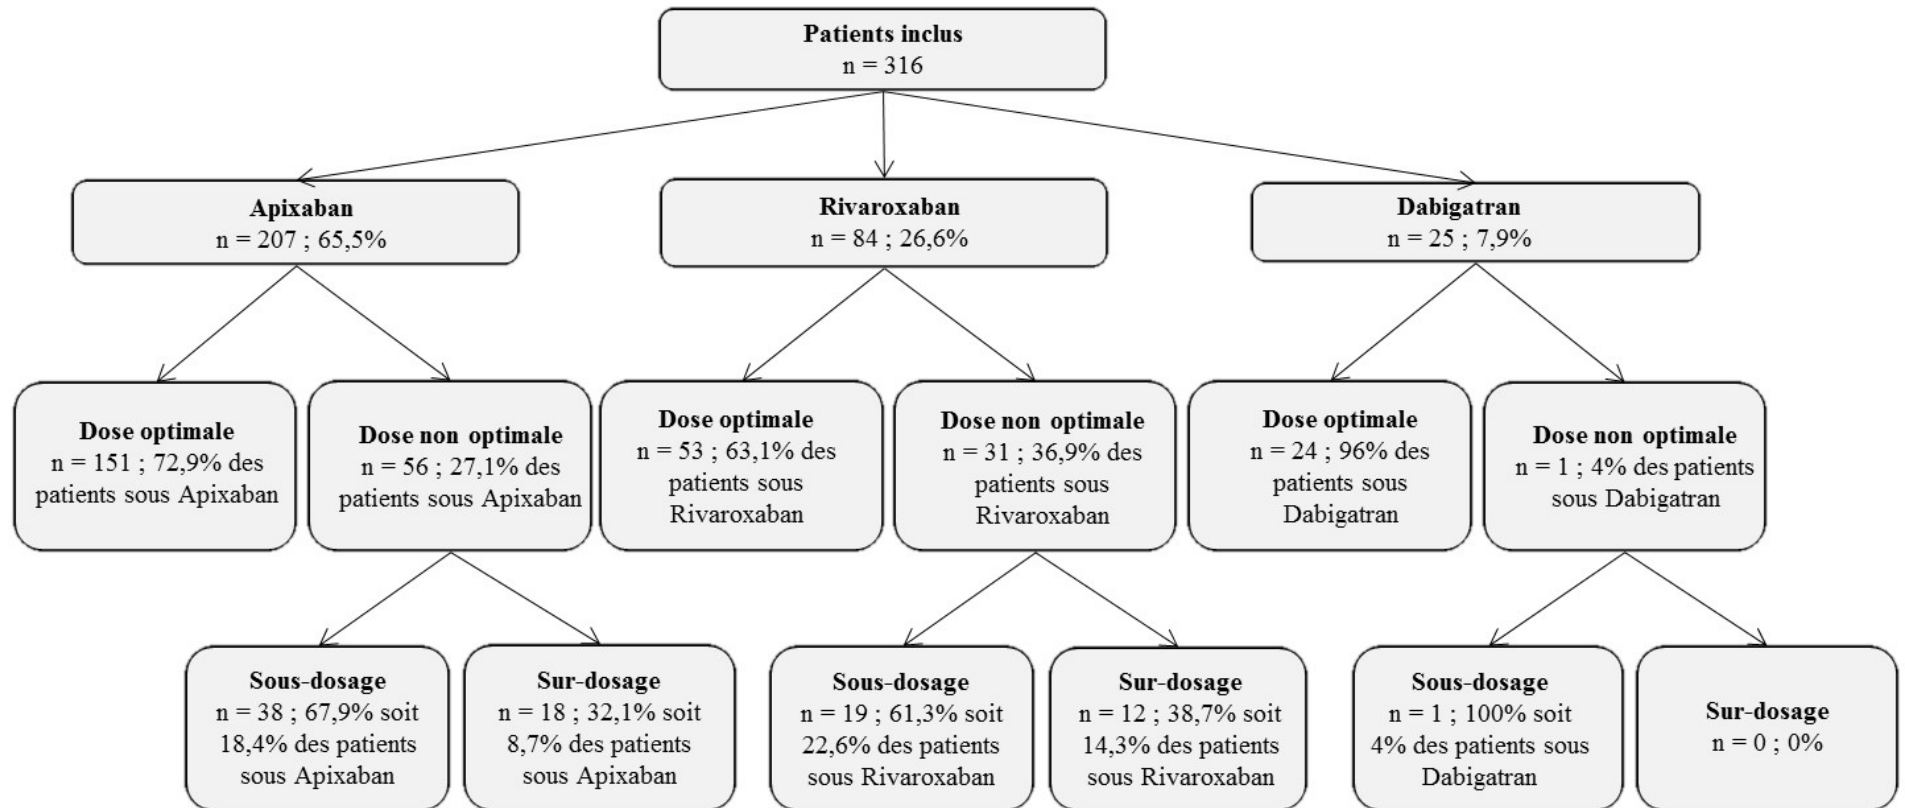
**Patients inclus**
n = 316

**Apixaban**
n = 207 ; 65,5%

**Rivaroxaban**
n = 84 ; 26,6%

**Dabigatran**
n = 25 ; 7,9%

**Dose optimale**
n = 151 ; 72,9% des patients sous Apixaban

**Dose non optimale**
n = 56 ; 27,1% des patients sous Apixaban

**Dose optimale**
n = 53 ; 63,1% des patients sous Rivaroxaban

**Dose non optimale**
n = 31 ; 36,9% des patients sous Rivaroxaban

**Dose optimale**
n = 24 ; 96% des patients sous Dabigatran

**Dose non optimale**
n = 1 ; 4% des patients sous Dabigatran

**Sous-dosage**
n = 38 ; 67,9% soit 18,4% des patients sous Apixaban

**Sur-dosage**
n = 18 ; 32,1% soit 8,7% des patients sous Apixaban

**Sous-dosage**
n = 19 ; 61,3% soit 22,6% des patients sous Rivaroxaban

**Sur-dosage**
n = 12 ; 38,7% soit 14,3% des patients sous Rivaroxaban

**Sous-dosage**
n = 1 ; 100% soit 4% des patients sous Dabigatran

**Sur-dosage**
n = 0 ; 0%